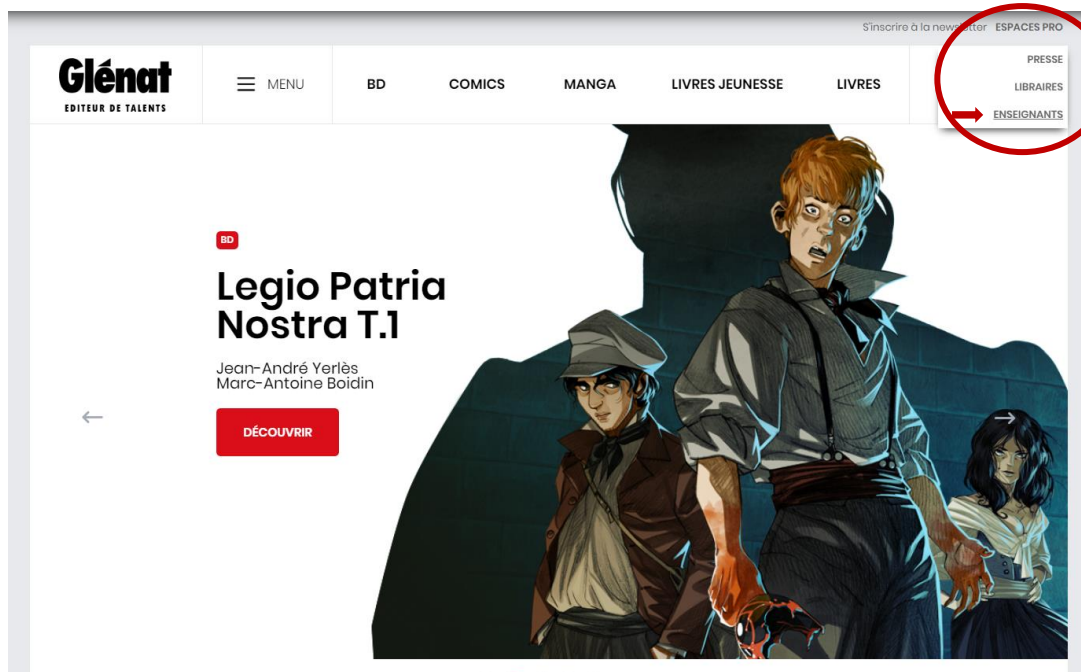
S'inscrire à la newsletter ESPACES PRO

PRESSE
LIBRAIRES
ENSEIGNANTS

Glénat
EDITEUR DE TALENTS

MENU
BD
COMICS
MANGA
LIVRES JEUNESSE
LIVRES

BD

Legio Patria Nostra T.1

Jean-André Yerlès
Marc-Antoine Boidin

DÉCOUVRIR